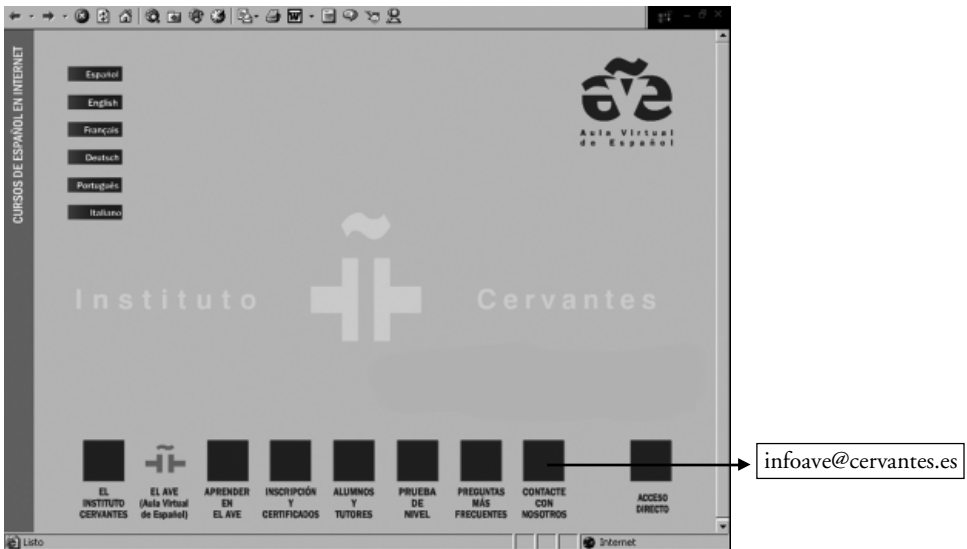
CURSOS DE ESPAÑOL EN INTERNET

Español
English
Français
Deutsch
Português
Italiano

ave
Aula Virtual de Español

Instituto Cervantes

EL INSTITUTO CERVANTES
EL AVE (Aula Virtual de Español)
APRENDER EN EL AVE
INSCRIPCIÓN Y CERTIFICADOS
ALUMNOS Y TUTORES
PRUEBA DE NIVEL
PREGUNTAS MÁS FRECUENTES
CONTACTE CON NOSOTROS
ACCESO DIRECTO

infoave@cervantes.es

Listo
Internet